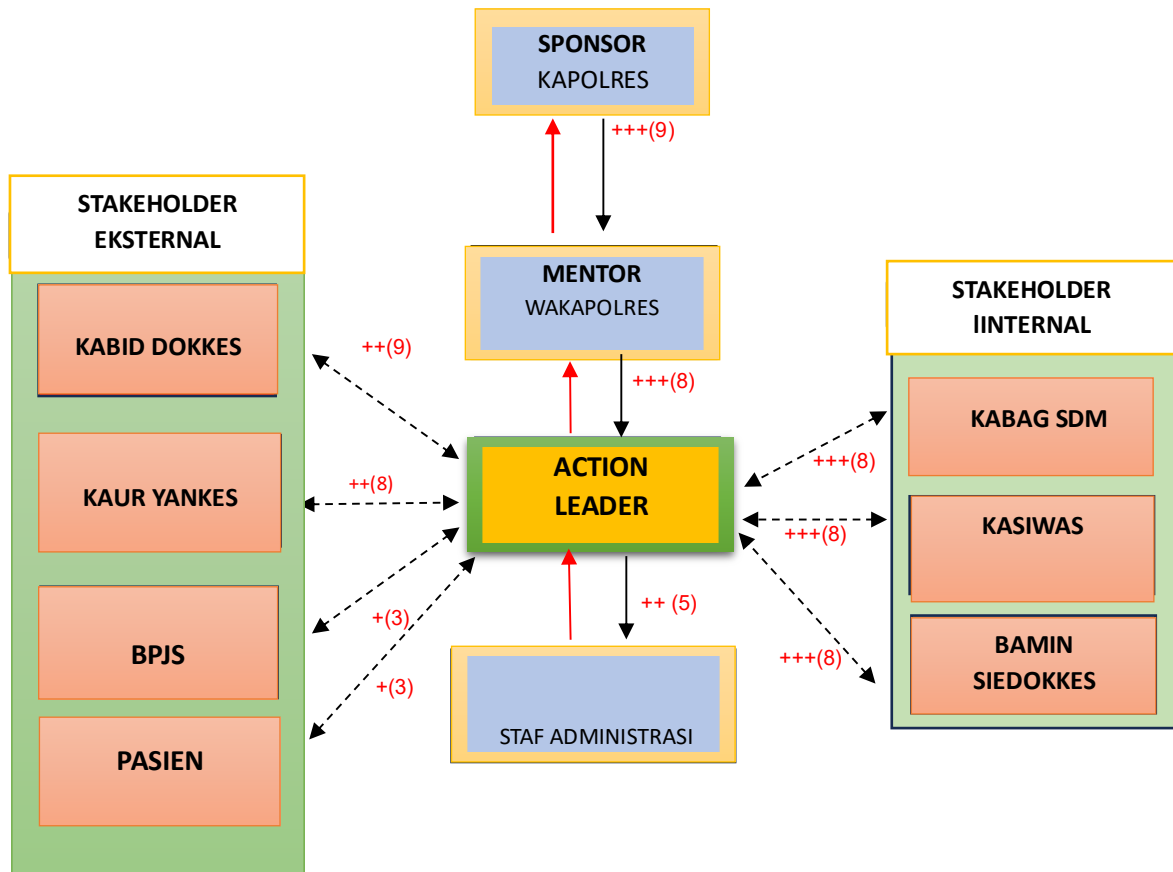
SPONSOR
KAPOLRES

+++(9)

STAKEHOLDER EKSTERNAL

MENTOR
WAKAPOLRES

STAKEHOLDER IINTERNAL

KABID DOKKES

++(9)

+++(8)

KABAG SDM

ACTION LEADER

+++(8)

KAUR YANKES

++(8)

KASIWAS

+++(8)

++ (5)

BPJS

+(3)

+++(8)

BAMIN SIEDOKKES

+(3)

PASIEN

STAF ADMINISTRASI